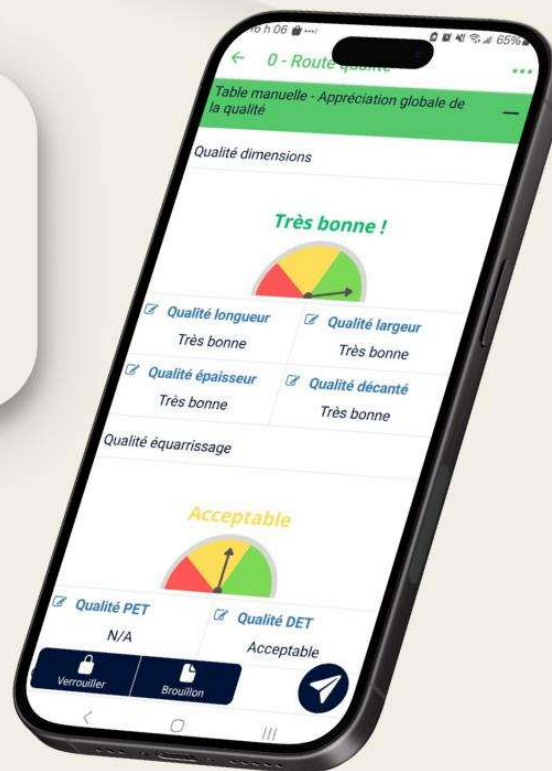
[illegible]6 h 06
65%

0 - Route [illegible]

Table manuelle - Appréciation globale de la qualité

Qualité dimensions

Très bonne !

Qualité longueur
Très bonne

Qualité largeur
Très bonne

Qualité épaisseur
Très bonne

Qualité décanté
Très bonne

Qualité équarrissage

Acceptable

Qualité PET
N/A

Qualité DET
Acceptable

Verrouiller

Brouillon